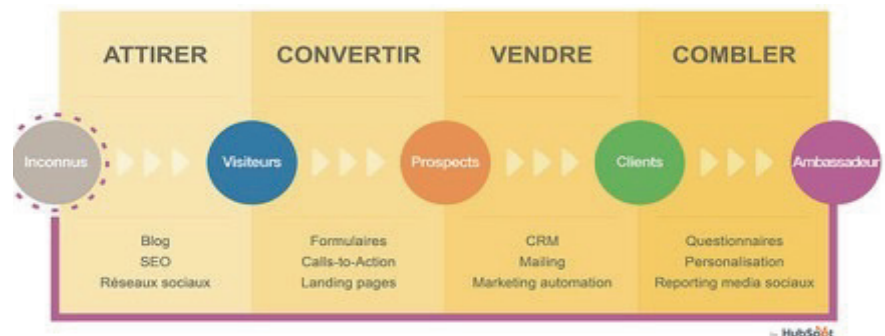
ATTIRER

CONVERTIR

VENDRE

COMBLER

Inconnus

Visiteurs

Prospects

Clients

Ambassadeur

Blog
SEO
Réseaux sociaux

Formulaires
Calls-to-Action
Landing pages

CRM
Mailing
Marketing automation

Questionnaires
Personalisation
Reporting media sociaux

by HubSpot